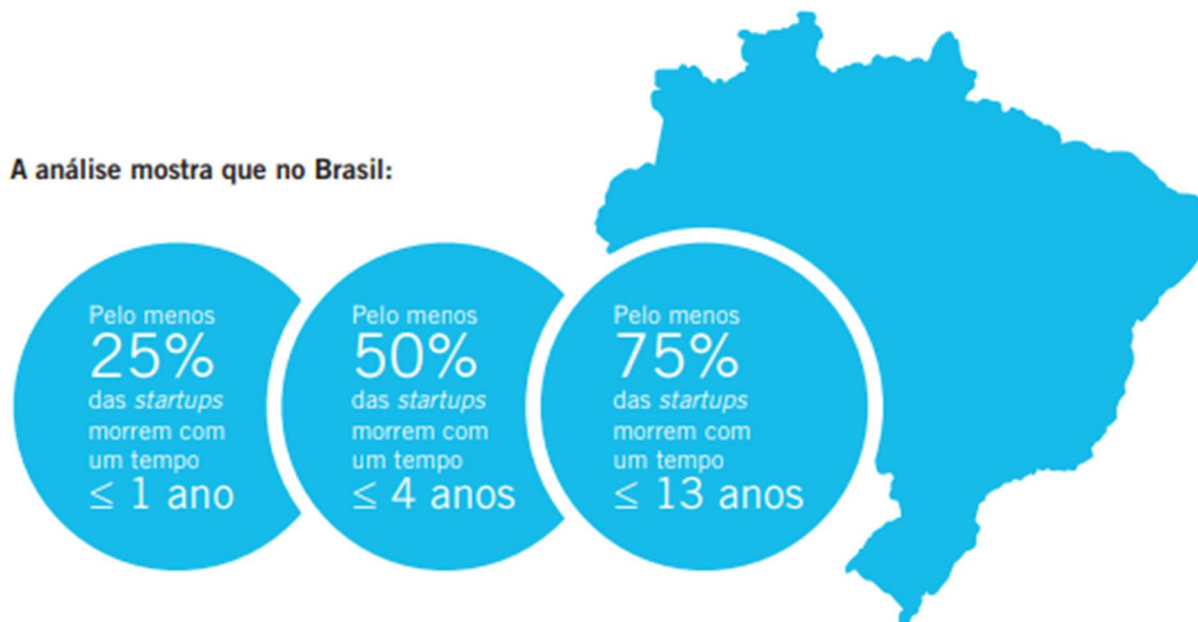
A análise mostra que no Brasil:

Pelo menos 25% das *startups* morrem com um tempo $\leq$ 1 ano

Pelo menos 50% das *startups* morrem com um tempo $\leq$ 4 anos

Pelo menos 75% das *startups* morrem com um tempo $\leq$ 13 anos